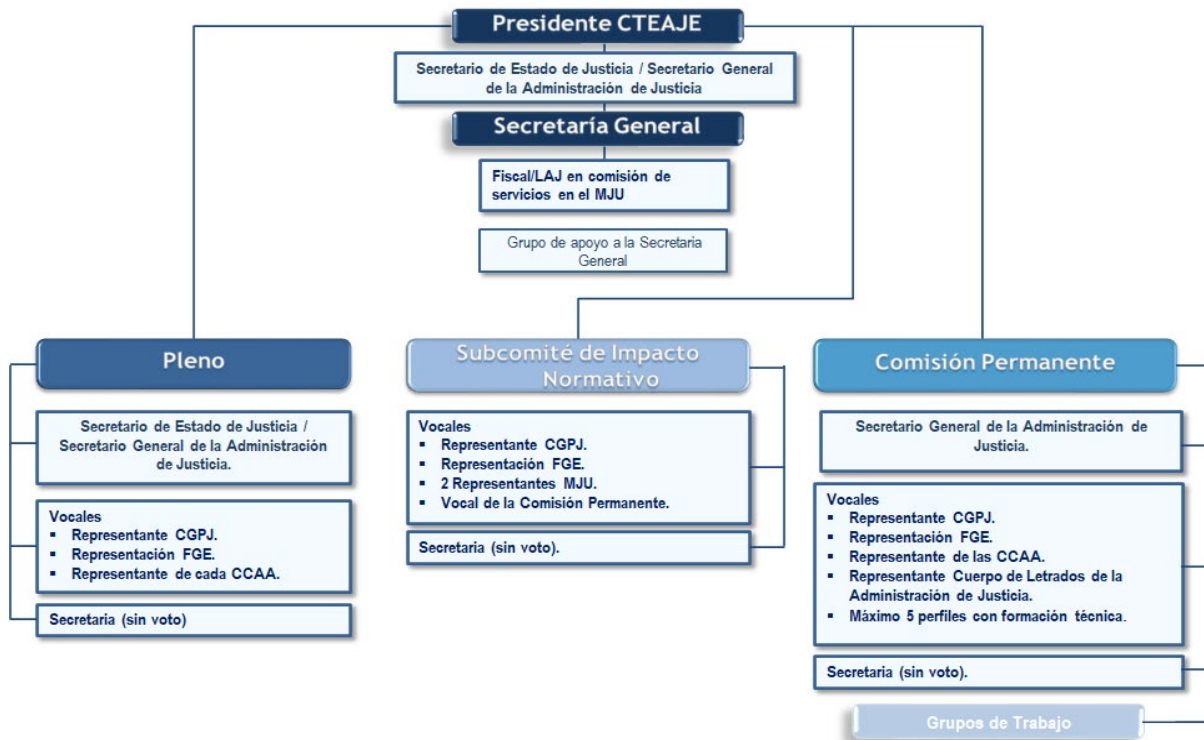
Presidente CTEAJE

Secretario de Estado de Justicia / Secretario General de la Administración de Justicia

Secretaría General

Fiscal/LAJ en comisión de servicios en el MJU

Grupo de apoyo a la Secretaria General

Pleno

Secretario de Estado de Justicia / Secretario General de la Administración de Justicia.

Vocales
- Representante CGPJ.
- Representación FGE.
- Representante de cada CCAA.

Secretaria (sin voto)

Subcomité de Impacto Normativo

Vocales
- Representante CGPJ.
- Representación FGE.
- 2 Representantes MJU.
- Vocal de la Comisión Permanente.

Secretaria (sin voto).

Comisión Permanente

Secretario General de la Administración de Justicia.

Vocales
- Representante CGPJ.
- Representación FGE.
- Representante de las CCAA.
- Representante Cuerpo de Letrados de la Administración de Justicia.
- Máximo 5 perfiles con formación técnica.

Secretaria (sin voto).

Grupos de Trabajo